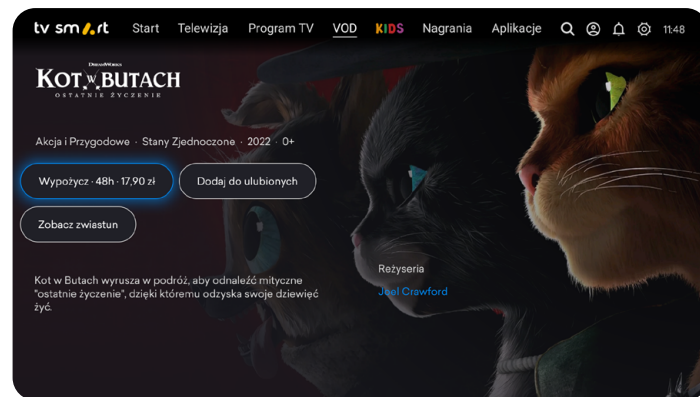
tv sm.rt Start Telewizja Program TV VOD KIDS Nagrania Aplikacje 11:48

DreamWorks
KOT W BUTACH
OSTATNIE ŻYCZENIE

Akcja i Przygodowe · Stany Zjednoczone · 2022 · 0+

Wypożycz · 48h · 17,90 zł

Dodaj do ulubionych

Zobacz zwiastun

Kot w Butach wyrusza w podróż, aby odnaleźć mityczne "ostatnie życzenie", dzięki któremu odzyska swoje dziewięć żyć.

Reżyseria

Joel Crawford